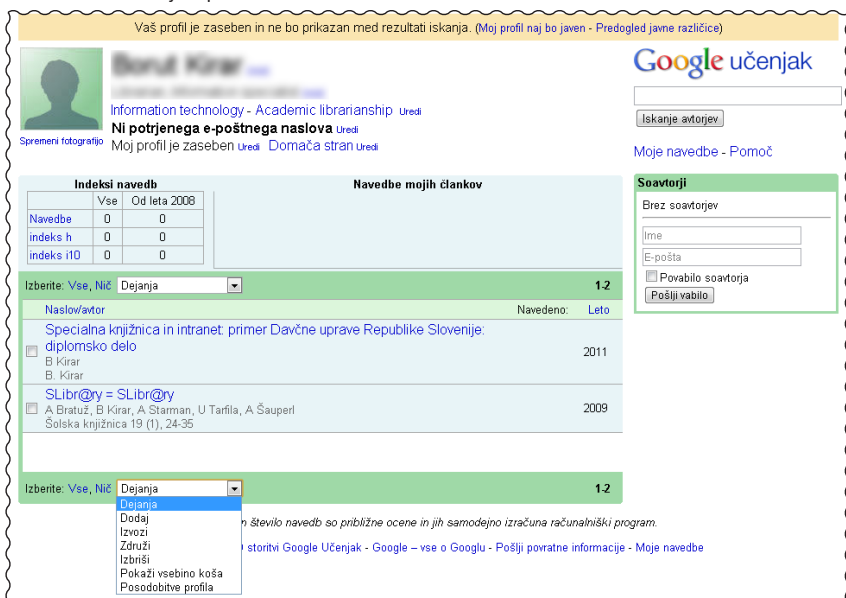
Vaš profil je zaseben in ne bo prikazan med rezultati iskanja. (Moj profil naj bo javen - Predogled javne različice)

Google učenjak

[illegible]

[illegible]

Information technology - Academic librarianship Uredi

Ni potrjenega e-poštnega naslova Uredi

Moj profil je zaseben Uredi Domača stran Uredi

Spremeni fotografijo

Iskanje avtorjev

Moje navedbe - Pomoč

| Indeksi navedb | Vse | Od leta 2008 |
|---|---|---|
| Navedbe | 0 | 0 |
| indeks h | 0 | 0 |
| indeks i10 | 0 | 0 |

Navedbe mojih člankov

Soavtorji

Brez soavtorjev

Ime

E-pošta

Povabilo soavtorja

Pošlji vabilo

Izberite: Vse, Nič Dejanja 1-2

Naslov/avtor Navedeno: Leto

Specialna knjižnica in intranet: primer Davčne uprave Republike Slovenije: diplomsko delo
B Kirar
B. Kirar
2011

SLibr@ry = SLibr@ry
A Bratuž, B Kirar, A Starman, U Tarfila, A Šauperl
Šolska knjižnica 19 (1), 24-35
2009

Izberite: Vse, Nič Dejanja 1-2

Dejanja
Dodaj
Izvozi
Združi
Izbriši
Pokaži vsebino koša
Posodobitve profila

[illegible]n število navedb so približne ocene in jih samodejno izračuna računalniški program.

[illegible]e storitvi Google Učenjak - Google – vse o Googlu - Pošlji povratne informacije - Moje navedbe